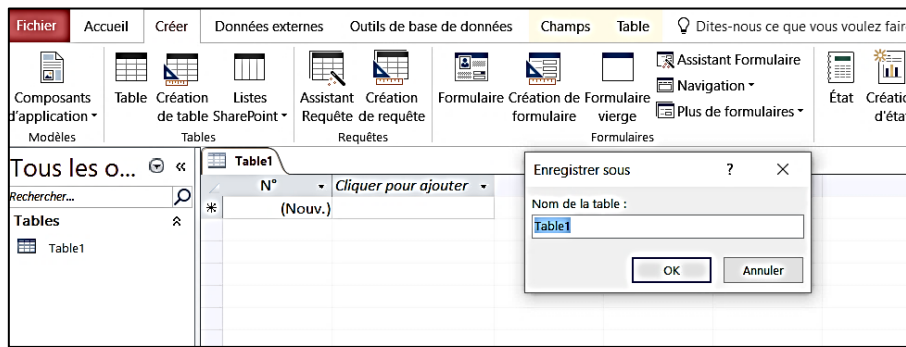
Fichier Accueil Créer Données externes Outils de base de données Champs Table Dites-nous ce que vous voulez fair

Composants d'application ▾
Modèles

Table Création de table Listes SharePoint ▾
Tables

Assistant Requête Création de requête
Requêtes

Formulaire Création de formulaire Formulaire vierge
Assistant Formulaire
Navigation ▾
Plus de formulaires ▾
Formulaires

État Création d'éta

Tous les o... «
Rechercher...
Tables
Table1

Table1
N° ▾ Cliquer pour ajouter ▾
* (Nouv.)

Enregistrer sous ? ✕
Nom de la table :
Table1
OK Annuler